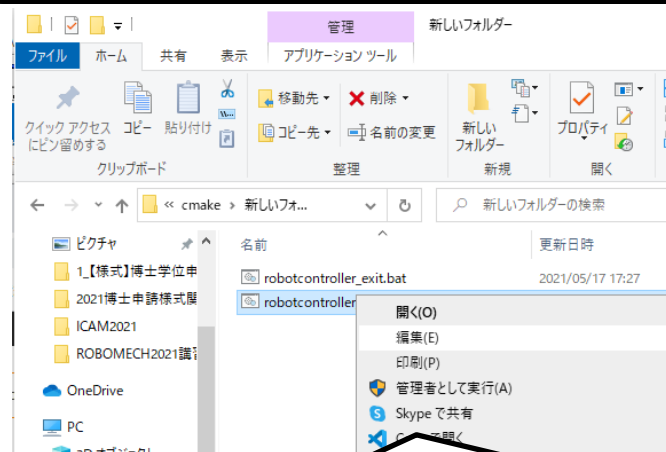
管理
新しいフォルダー
ファイル
ホーム
共有
表示
アプリケーション ツール
クイック アクセス にピン留めする
コピー
貼り付け
移動先
削除
コピー先
名前の変更
新しい フォルダー
プロパティ
クリップボード
整理
新規
開く
« cmake › 新しいフォ...
新しいフォルダーの検索
ピクチャ
1_【様式】博士学位申
2021博士申請様式関
ICAM2021
ROBOMECH2021講
OneDrive
PC
名前
更新日時
robotcontroller_exit.bat
2021/05/17 17:27
robotcontroller
開く(O)
編集(E)
印刷(P)
管理者として実行(A)
Skype で共有
C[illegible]で開く